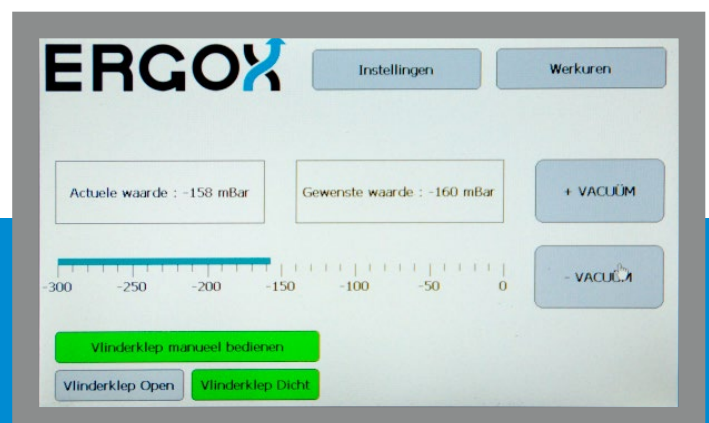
ERGOX

Instellingen

Werkuren

Actuele waarde : -158 mBar

Gewenste waarde : -160 mBar

+ VACUÜM

- VACU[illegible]M

-300 -250 -200 -150 -100 -50 0

Vlinderklep manueel bedienen

Vlinderklep Open

Vlinderklep Dicht